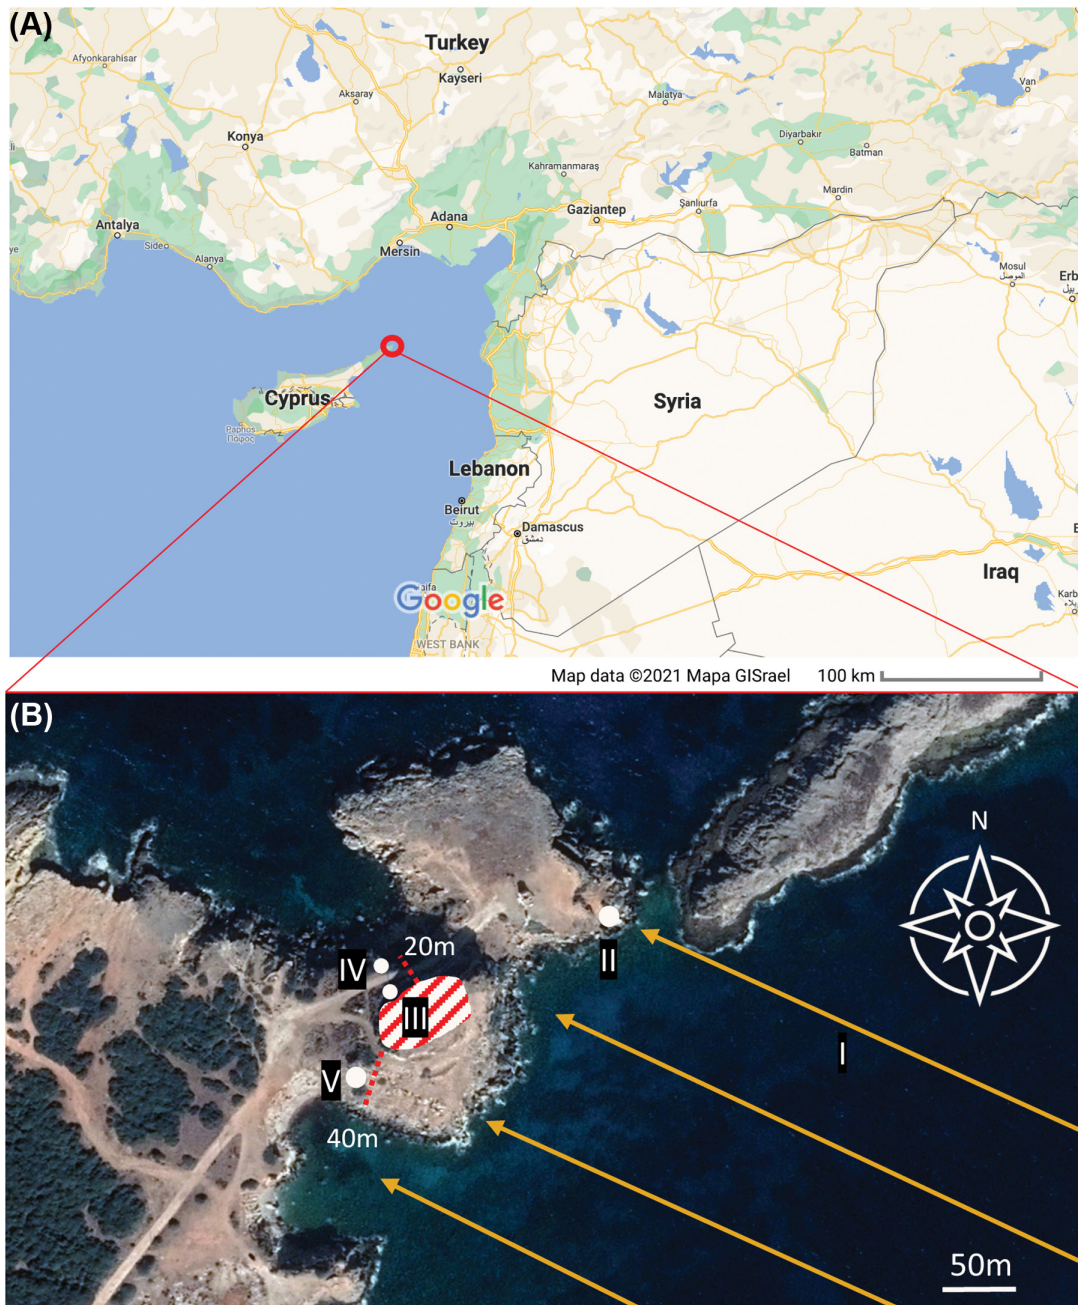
(A)

Turkey
Afyonkarahisar
Kayseri
Aksaray
Malatya
Van
Konya
Diyarbakır
Batman
Kahramanmaraş
Mardin
Antalya
Adana
Gaziantep
Şanlıurfa
Side
Alanya
Mersin
Mosul
الموصل
Erb
اربيل
Cyprus
Paphos
Πάφος
Syria
Lebanon
Beirut
بيروت
Damascus
دمشق
Haifa
Iraq
Karb
WEST BANK
Google

Map data ©2021 Mapa GISrael 100 km

(B)

N
20m
IV
II
III
I
V
40m
50m